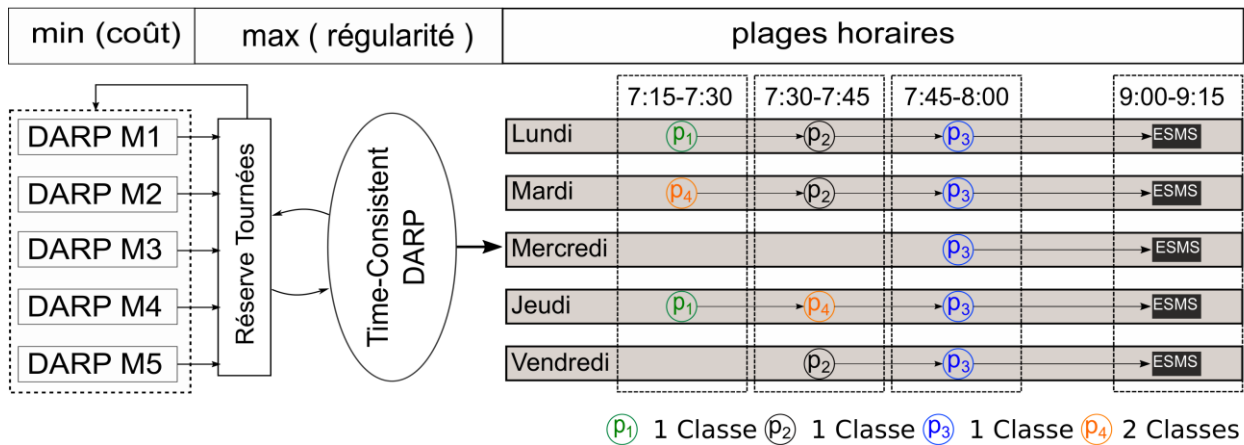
| min (coût) | max ( régularité ) | plages horaires |
|---|---|---|

DARP M1
DARP M2
DARP M3
DARP M4
DARP M5

Réserve Tournées

Time-Consistent DARP

| | 7:15-7:30 | 7:30-7:45 | 7:45-8:00 | 9:00-9:15 |
|---|---|---|---|---|
| Lundi | $p_1$ | $p_2$ | $p_3$ | ESMS |
| Mardi | $p_4$ | $p_2$ | $p_3$ | ESMS |
| Mercredi | | | $p_3$ | ESMS |
| Jeudi | $p_1$ | $p_4$ | $p_3$ | ESMS |
| Vendredi | | $p_2$ | $p_3$ | ESMS |

$p_1$ 1 Classe $p_2$ 1 Classe $p_3$ 1 Classe $p_4$ 2 Classes